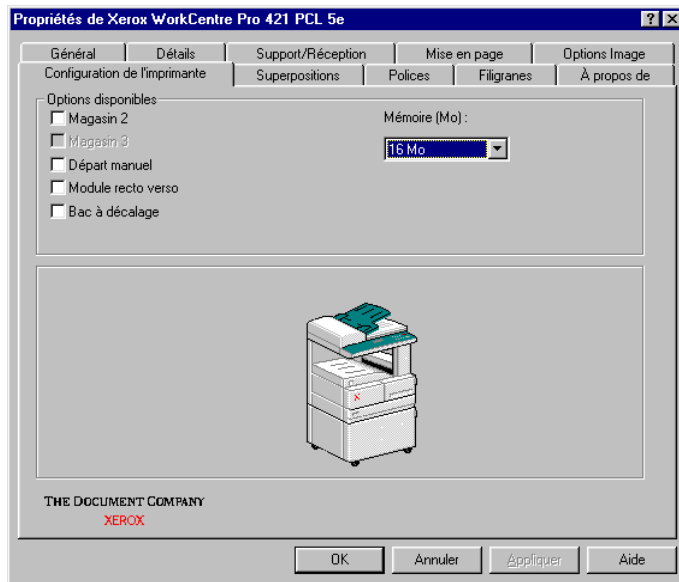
Propriétés de Xerox WorkCentre Pro 421 PCL 5e

?

Général

Détails

Support/Réception

Mise en page

Options Image

Configuration de l'imprimante

Superpositions

Polices

Filigranes

À propos de

Options disponibles

Magasin 2

Magasin 3

Départ manuel

Module recto verso

Bac à décalage

Mémoire (Mo) :

16 Mo

THE DOCUMENT COMPANY
XEROX

OK

Annuler

Appliquer

Aide